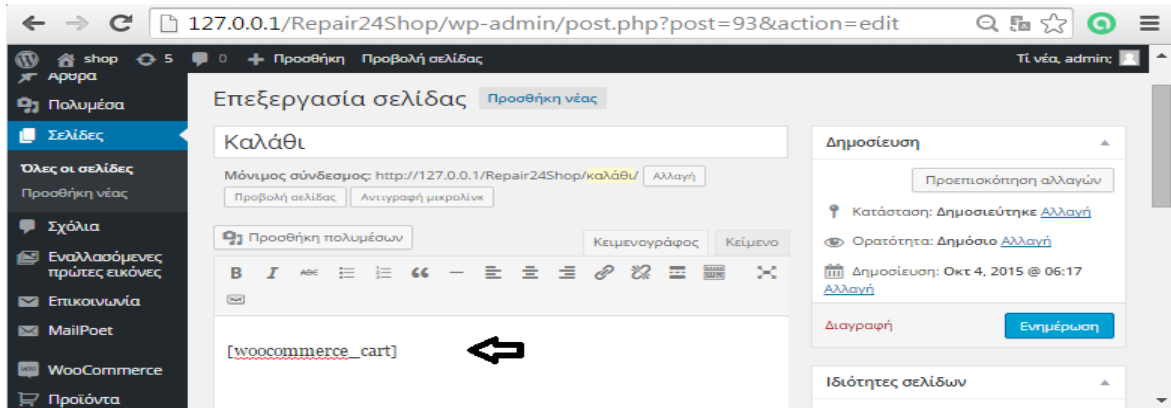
127.0.0.1/Repair24Shop/wp-admin/post.php?post=93&action=edit

shop 5 0 + Προσθήκη Προβολή σελίδας
Τι νέα, admin;

Άρθρα
Πολυμέσα
Σελίδες
Όλες οι σελίδες
Προσθήκη νέας
Σχόλια
Εναλλασσόμενες πρώτες εικόνες
Επικοινωνία
MailPoet
WooCommerce
Προϊόντα

Επεξεργασία σελίδας Προσθήκη νέας

Καλάθι

Μόνιμος σύνδεσμος: http://127.0.0.1/Repair24Shop/καλάθι/ Αλλαγή
Προβολή σελίδας Αντιγραφή μικρολίνκ

Προσθήκη πολυμέσων
Κειμενογράφος Κείμενο
B I

[woocommerce_cart]

Δημοσίευση
Προεπισκόπηση αλλαγών
Κατάσταση: Δημοσιεύτηκε Αλλαγή
Ορατότητα: Δημόσιο Αλλαγή
Δημοσίευση: Οκτ 4, 2015 @ 06:17 Αλλαγή
Διαγραφή
Ενημέρωση

Ιδιότητες σελίδων